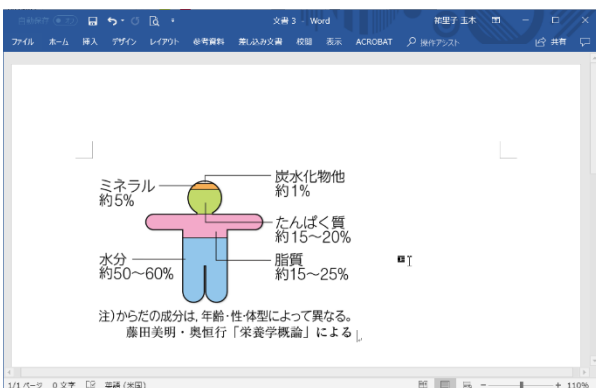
自動保存 オフ
文書 3 - Word
裕里子 王木
ファイル ホーム 挿入 デザイン レイアウト 参考資料 差し込み文書 校閲 表示 ACROBAT 操作アシスト
共有

ミネラル
約5%

炭水化物
約1%

たんぱく質
約15～20%

水分
約50～60%

脂質
約15～25%

注)からだの成分は，年齢・性・体型によって異なる。
藤田美明・奥恒行「栄養学概論」による

1/1 ページ 0 文字 英語 (米国)
110%